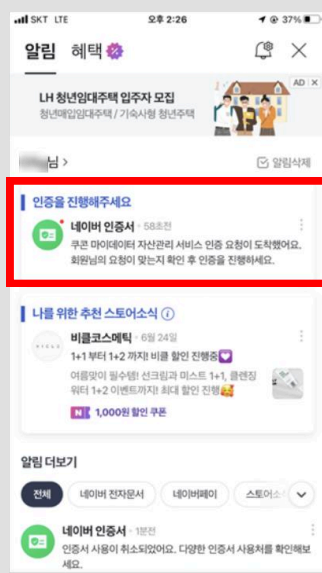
SKT LTE 오후 2:26 37%

알림 혜택

LH 청년임대주택 입주자 모집
청년매입임대주택 / 기숙사형 청년주택

AD ×

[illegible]님 >

알림삭제

인증을 진행해주세요

네이버 인증서 · 58초전

쿠콘 마이데이터 자산관리 서비스 인증 요청이 도착했어요. 회원님의 요청이 맞는지 확인 후 인증을 진행하세요.

나를 위한 추천 스토어소식

비클코스메틱 · 6월 24일
1+1 부터 1+2 까지! 비클 할인 진행중
여름맞이 필수템! 선크림과 미스트 1+1, 클렌징 비비 1+2 이벤트까지! 최대 할인 진행

1,000원 할인 쿠폰

알림 더보기

전체 네이버 전자문서 네이버페이 스토어소

네이버 인증서 · 1분전
인증서 사용이 취소되었어요. 다양한 인증서 사용처를 확인해보세요.